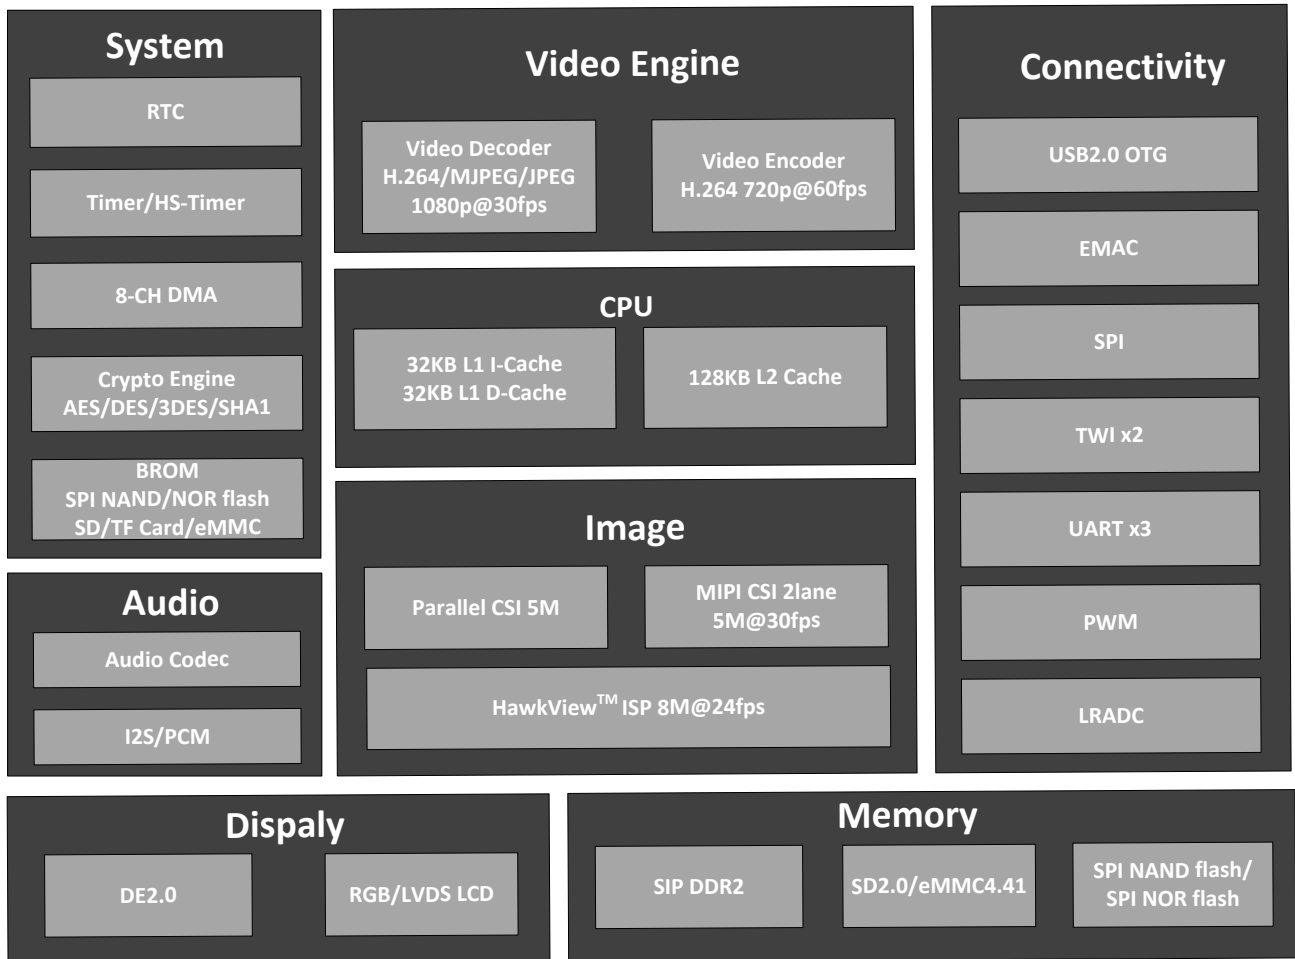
System

RTC

Timer/HS-Timer

8-CH DMA

Crypto Engine
AES/DES/3DES/SHA1

BROM
SPI NAND/NOR flash
SD/TF Card/eMMC

Audio

Audio Codec

I2S/PCM

Video Engine

Video Decoder
H.264/MJPEG/JPEG
1080p@30fps

Video Encoder
H.264 720p@60fps

CPU

32KB L1 I-Cache
32KB L1 D-Cache

128KB L2 Cache

Image

Parallel CSI 5M

MIPI CSI 2lane
5M@30fps

HawkView$^{TM}$ ISP 8M@24fps

Connectivity

USB2.0 OTG

EMAC

SPI

TWI x2

UART x3

PWM

LRADC

Dispaly

DE2.0

RGB/LVDS LCD

Memory

SIP DDR2

SD2.0/eMMC4.41

SPI NAND flash/
SPI NOR flash